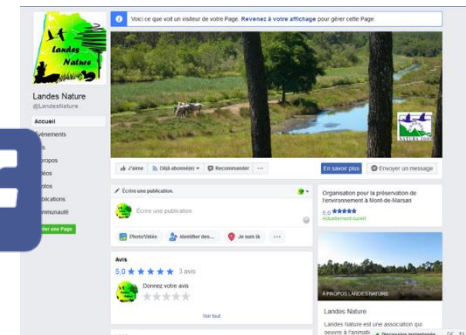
Voici ce que voit un visiteur de votre Page. Revenez à votre affichage pour gérer cette Page.

Landes Nature

Landes Nature
@LandesNature

Accueil
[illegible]énements
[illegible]s
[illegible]propos
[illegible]déos
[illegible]otos
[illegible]blications
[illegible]mmunauté
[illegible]der une Page

J'aime
Déjà abonné(e)
Recommander
...

En savoir plus
Envoyer un message

Écrire une publication
Écrire une publication
Photo/Vidéo
Identifier des...
Je suis là
...

Avis
5.0 ★★★★★ 3 avis
Donnez votre avis
★★★★★
Voir tout

Organisation pour la préservation de l'environnement à Mont-de-Marsan
5.0 ★★★★★
Actuellement ouvert

À PROPOS LANDES NATURE

Landes Nature
Landes Nature est une association qui œuvre à l'animati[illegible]